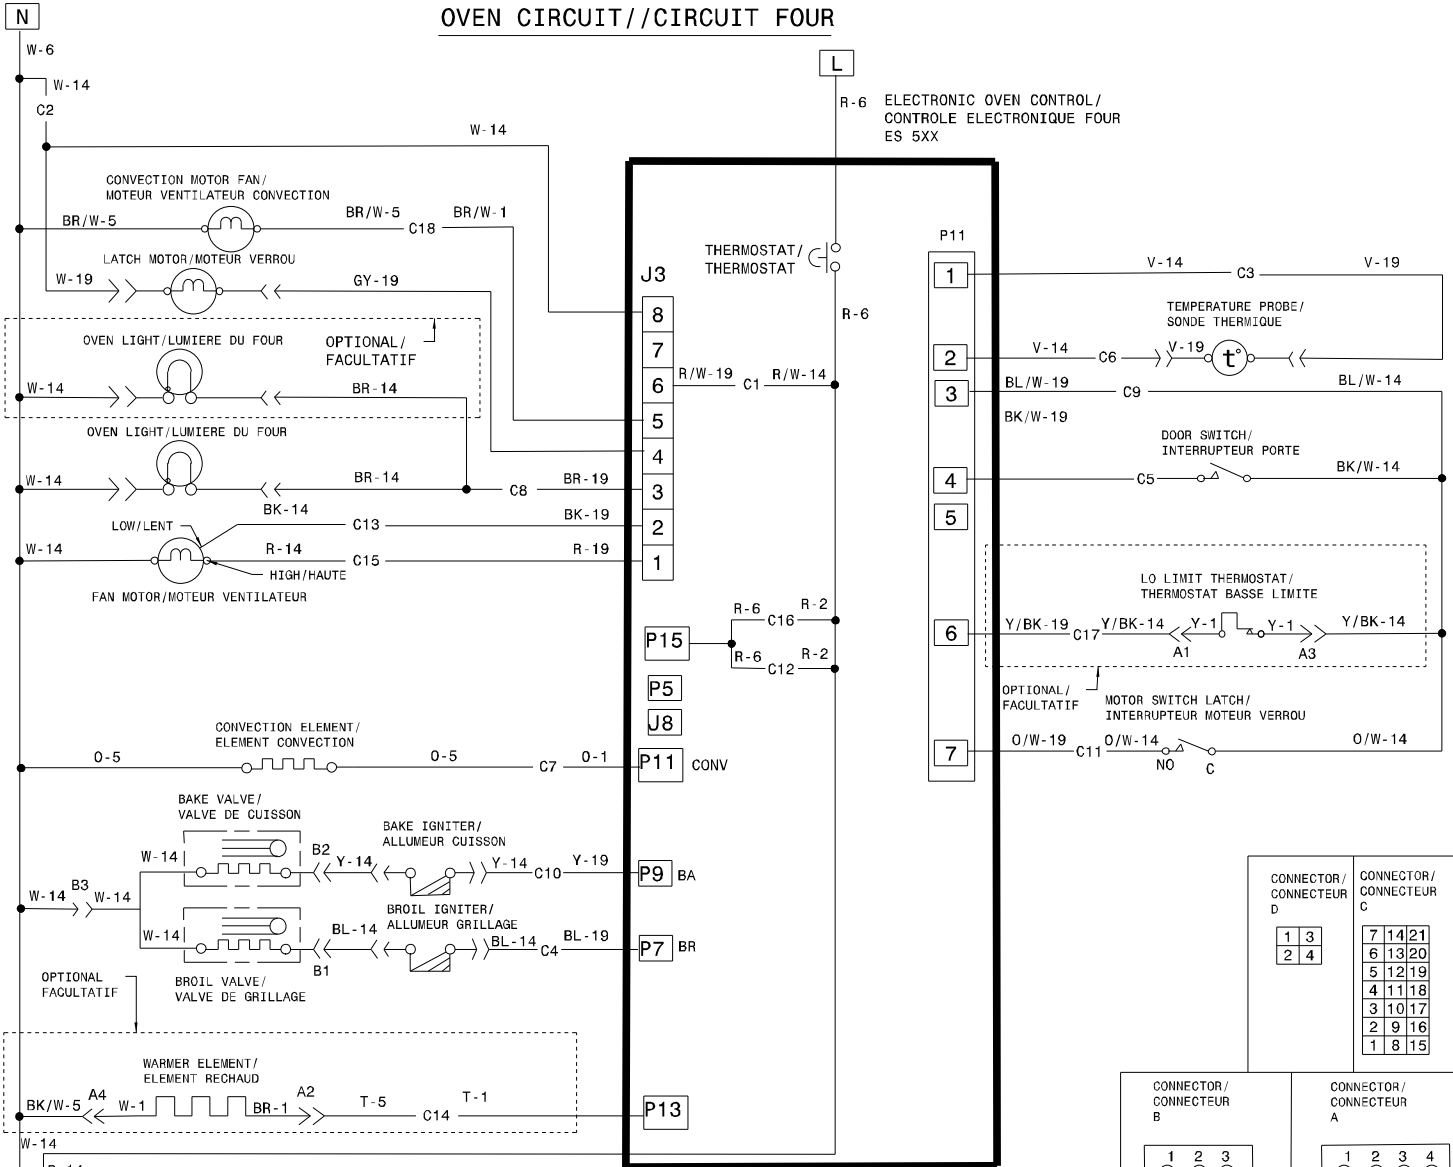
N

OVEN CIRCUIT//CIRCUIT FOUR

L

W-6
W-14
C2
W-14

R-6 ELECTRONIC OVEN CONTROL/
CONTROLE ELECTRONIQUE FOUR
ES 5XX

CONVECTION MOTOR FAN/
MOTEUR VENTILATEUR CONVECTION
BR/W-5
BR/W-5
C18
BR/W-1

LATCH MOTOR/MOTEUR VERROU
W-19
GY-19

THERMOSTAT/
THERMOSTAT

P11

J3

1
V-14
C3
V-19

8
7
6
5
4
3
2
1

R-6

OVEN LIGHT/LUMIERE DU FOUR
OPTIONAL/
FACULTATIF
W-14
BR-14

R/W-19
C1
R/W-14

TEMPERATURE PROBE/
SONDE THERMIQUE
2
V-14
C6
V-19
3
BL/W-19
C9
BL/W-14
BK/W-19

OVEN LIGHT/LUMIERE DU FOUR
W-14
BR-14
C8
BR-19

DOOR SWITCH/
INTERRUPTEUR PORTE
4
C5
BK/W-14
5

LOW/LENT
BK-14
C13
BK-19
W-14
R-14
C15
R-19
HIGH/HAUTE
FAN MOTOR/MOTEUR VENTILATEUR

LO LIMIT THERMOSTAT/
THERMOSTAT BASSE LIMITE
6
Y/BK-19
C17
Y/BK-14
Y-1
Y-1
Y/BK-14
A1
A3

P15
R-6
R-2
C16
R-6
R-2
C12

P5
J8

OPTIONAL/
FACULTATIF
MOTOR SWITCH LATCH/
INTERRUPTEUR MOTEUR VERROU
7
O/W-19
C11
O/W-14
NO
C
O/W-14

CONVECTION ELEMENT/
ELEMENT CONVECTION
O-5
O-5
C7
O-1
P11 CONV

BAKE VALVE/
VALVE DE CUISSON
BAKE IGNITER/
ALLUMEUR CUISSON
W-14
B2
Y-14
Y-14
C10
Y-19
P9 BA
W-14
B3
W-14

BROIL IGNITER/
ALLUMEUR GRILLAGE
W-14
BL-14
BL-14
C4
BL-19
P7 BR
B1
BROIL VALVE/
VALVE DE GRILLAGE

OPTIONAL
FACULTATIF

CONNECTOR/
CONNECTEUR
D

| 1 | 3 |
|---|---|
| 2 | 4 |

CONNECTOR/
CONNECTEUR
C

| 7 | 14 | 21 |
|---|---|---|
| 6 | 13 | 20 |
| 5 | 12 | 19 |
| 4 | 11 | 18 |
| 3 | 10 | 17 |
| 2 | 9 | 16 |
| 1 | 8 | 15 |

WARMER ELEMENT/
ELEMENT RECHAUD
BK/W-5
A4
W-1
BR-1
A2
T-5
C14
T-1
P13
W-14

CONNECTOR/
CONNECTEUR
B
1 2 3

CONNECTOR/
CONNECTEUR
A
1 2 3 4